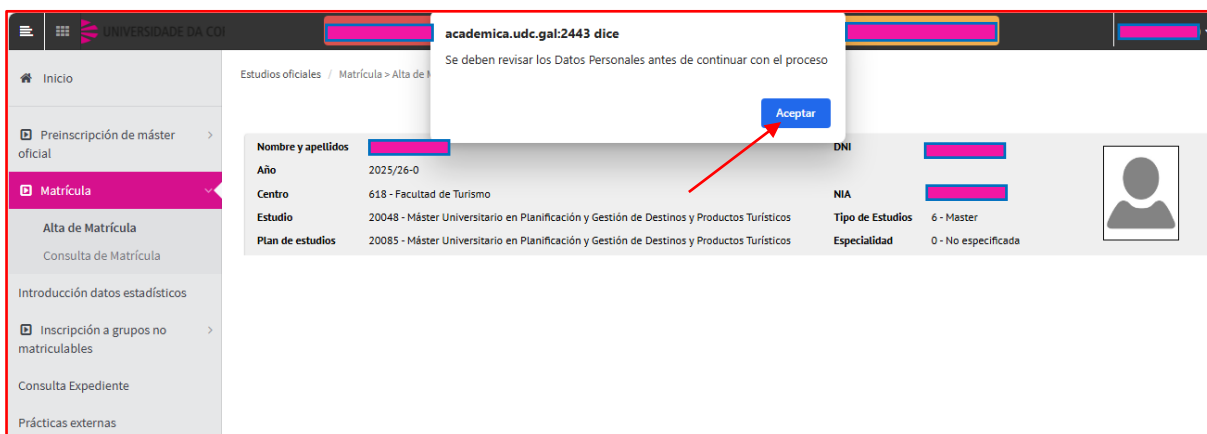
UNIVERSIDADE DA CO

academica.udc.gal:2443 dice

Se deben revisar los Datos Personales antes de continuar con el proceso

Aceptar

Inicio

Preinscripción de máster oficial

Matrícula

Alta de Matrícula

Consulta de Matrícula

Introducción datos estadísticos

Inscripción a grupos no matriculables

Consulta Expediente

Prácticas externas

Estudios oficiales / Matrícula > Alta de M

| | | | |
|---|---|---|---|
| Nombre y apellidos | | DNI | |
| Año | 2025/26-0 | | |
| Centro | 618 - Facultad de Turismo | NIA | |
| Estudio | 20048 - Máster Universitario en Planificación y Gestión de Destinos y Productos Turísticos | Tipo de Estudios | 6 - Master |
| Plan de estudios | 20085 - Máster Universitario en Planificación y Gestión de Destinos y Productos Turísticos | Especialidad | 0 - No especificada |